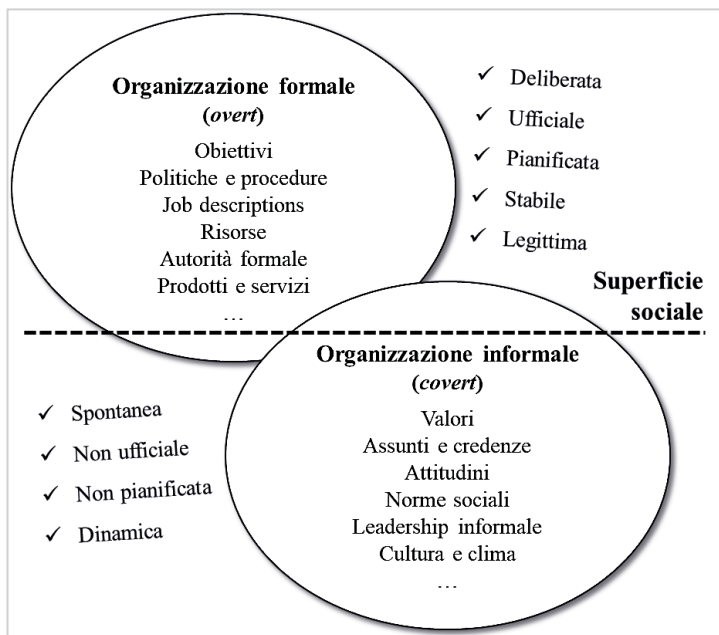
**Organizzazione formale**
(*overt*)

Obiettivi
Politiche e procedure
Job descriptions
Risorse
Autorità formale
Prodotti e servizi
…

✓ Deliberata
✓ Ufficiale
✓ Pianificata
✓ Stabile
✓ Legittima

**Superficie sociale**

**Organizzazione informale**
(*covert*)

Valori
Assunti e credenze
Attitudini
Norme sociali
Leadership informale
Cultura e clima
…

✓ Spontanea
✓ Non ufficiale
✓ Non pianificata
✓ Dinamica